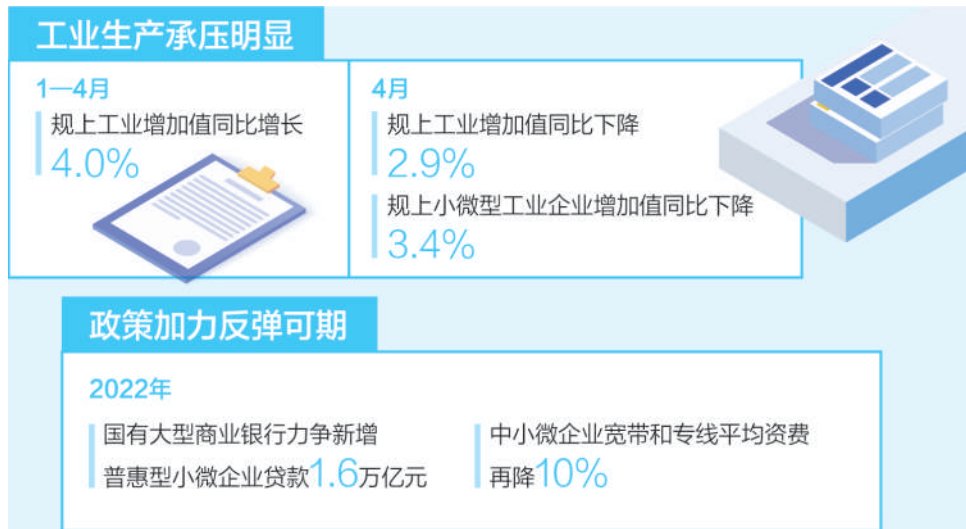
工业生产承压明显

1—4月
规上工业增加值同比增长
4.0%

4月
规上工业增加值同比下降
2.9%
规上小微型工业企业增加值同比下降
3.4%

政策加力反弹可期

2022年
国有大型商业银行力争新增普惠型小微企业贷款1.6万亿元

中小微企业宽带和专线平均资费再降10%